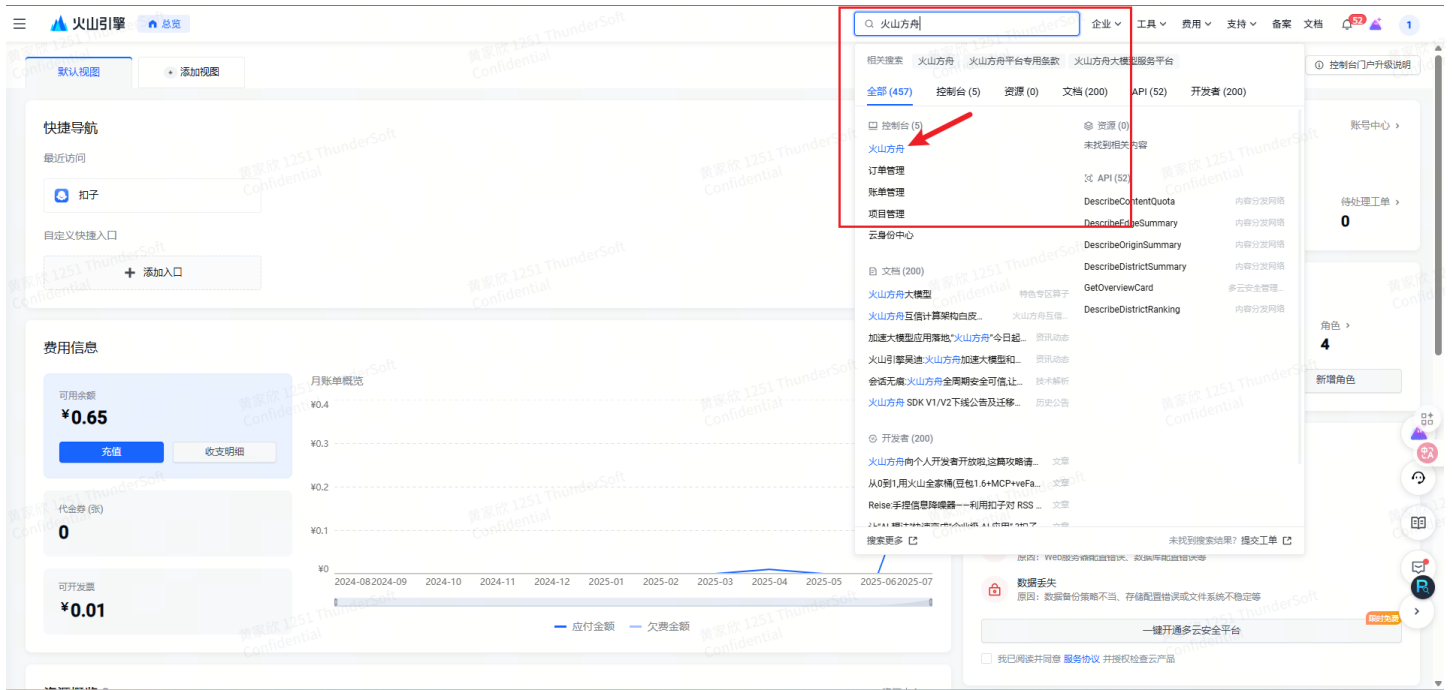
火山引擎 总览

火山方舟

企业 工具 费用 支持 备案 文档 52 1

默认视图 添加视图

控制台门户升级说明

快捷导航

最近访问

扣子

自定义快捷入口

添加入口

相关搜索 火山方舟 火山方舟平台专用条款 火山方舟大模型服务平台

全部 (457) 控制台 (5) 资源 (0) 文档 (200) API (52) 开发者 (200)

控制台 (5)

火山方舟

订单管理

账单管理

项目管理

云身份中心

资源 (0)

未找到相关内容

API (52)

DescribeContentQuota 内容分发网络

DescribeEdgeSummary 内容分发网络

DescribeOriginSummary 内容分发网络

DescribeDistrictSummary 内容分发网络

GetOverviewCard 多云安全管理...

DescribeDistrictRanking 内容分发网络

文档 (200)

火山方舟大模型 特色专区算子

火山方舟互信计算架构白皮... 火山方舟互信...

加速大模型应用落地,"火山方舟"今日起... 资讯动态

火山引擎吴迪:火山方舟加速大模型和... 资讯动态

会话无痕:火山方舟全周期安全可信,让... 技术解析

火山方舟 SDK V1/V2下线公告及迁移... 历史公告

开发者 (200)

火山方舟向个人开发者开放啦,这篇攻略请... 文章

从0到1,用火山全家桶(豆包1.6+MCP+veFa... 文章

Reise:手搓信息降噪器——利用扣子对 RSS ... 文章

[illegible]

搜索更多

未找到搜索结果? 提交工单

账号中心 >

待处理工单 >

0

角色 >

4

新增角色

费用信息

可用余额

¥0.65

充值 收支明细

代金券 (张)

0

可开发票

¥0.01

月账单概览

¥0.4

¥0.3

¥0.2

¥0.1

¥0

2024-08 2024-09 2024-10 2024-11 2024-12 2025-01 2025-02 2025-03 2025-04 2025-05 2025-06 2025-07

应付金额 欠费金额

原因: Web服务器配置错误、数据库配置错误等

数据丢失

原因: 数据备份策略不当、存储配置错误或文件系统不稳定等

限时免费

一键开通多云安全平台

我已阅读并同意 服务协议 并授权检查云产品

黄家欣 1251 ThunderSoft Confidential